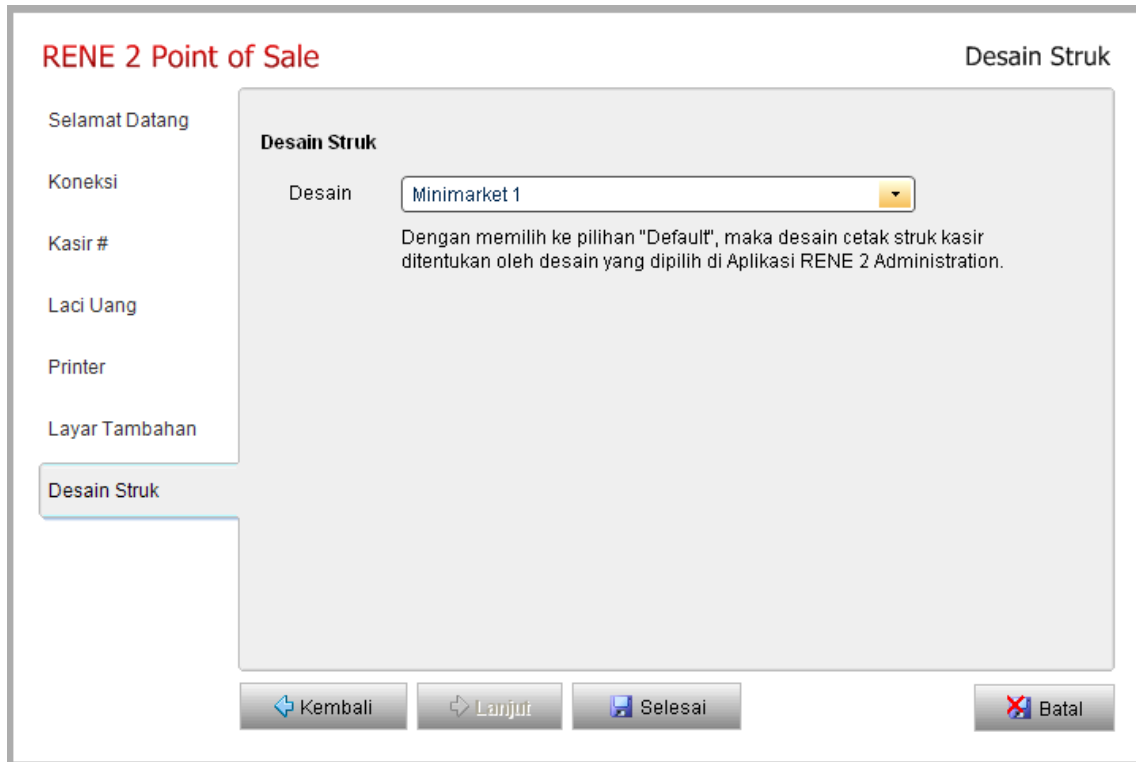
RENE 2 Point of Sale

Desain Struk

Selamat Datang

Koneksi

Kasir #

Laci Uang

Printer

Layar Tambahan

Desain Struk

Desain Struk

Desain

Minimarket 1

Dengan memilih ke pilihan "Default", maka desain cetak struk kasir ditentukan oleh desain yang dipilih di Aplikasi RENE 2 Administration.

Kembali

Lanjut

Selesai

Batal